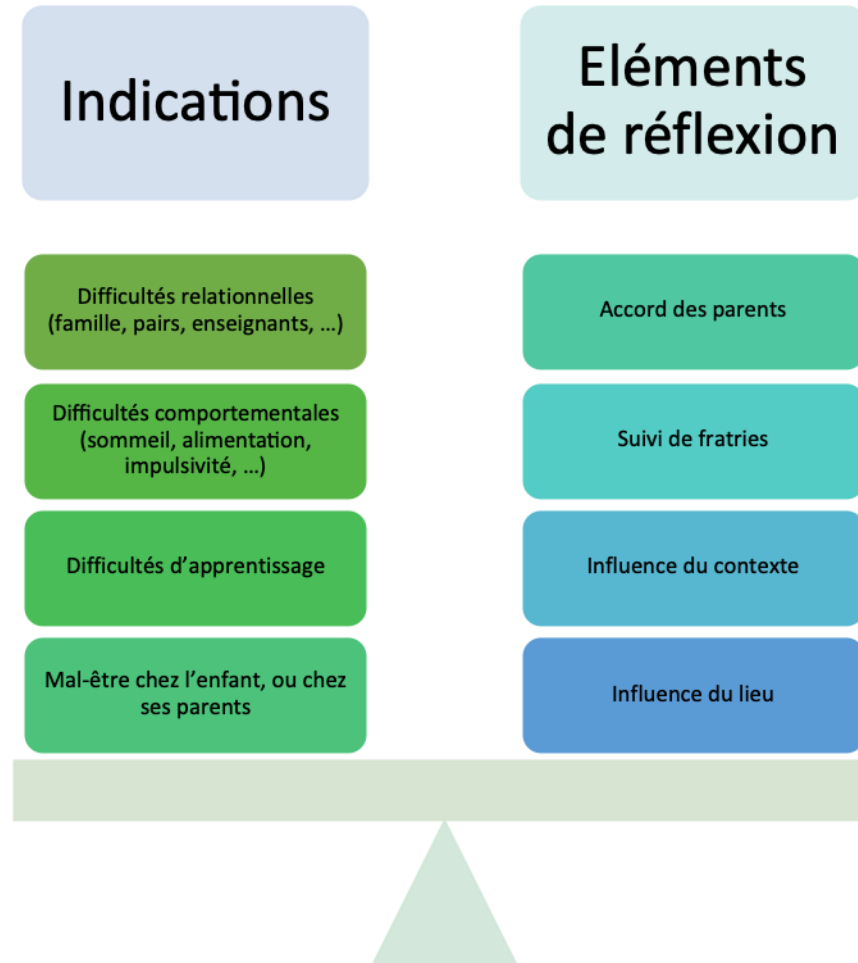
Indications

Difficultés relationnelles (famille, pairs, enseignants, …)

Difficultés comportementales (sommeil, alimentation, impulsivité, …)

Difficultés d'apprentissage

Mal-être chez l'enfant, ou chez ses parents

Eléments de réflexion

Accord des parents

Suivi de fratries

Influence du contexte

Influence du lieu